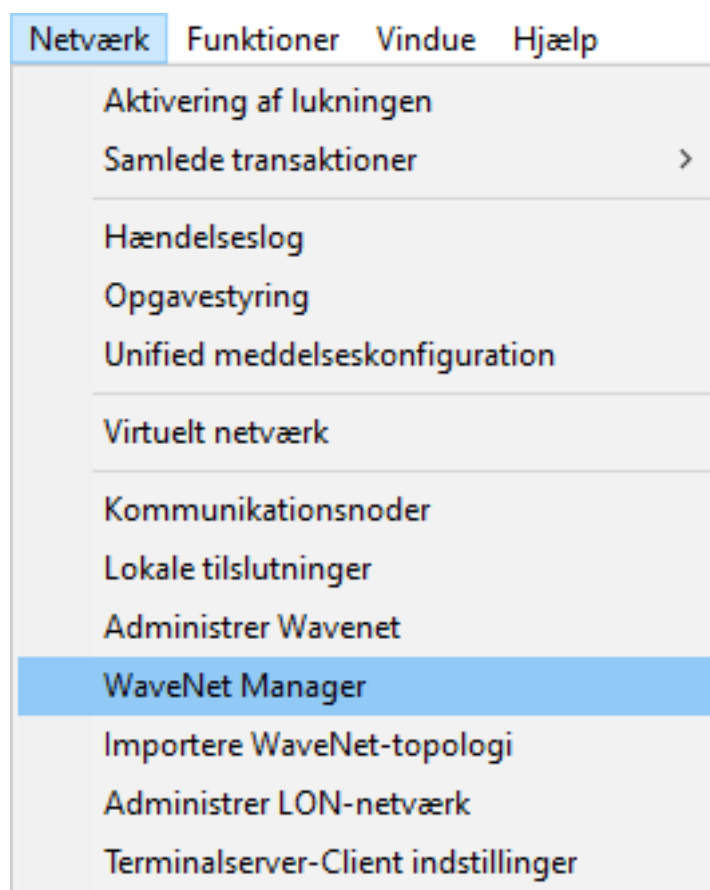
Netværk Funktioner Vindue Hjælp

Aktivering af lukningen
Samlede transaktioner >

Hændelseslog
Opgavestyring
Unified meddelseskonfiguration

Virtuelt netværk

Kommunikationsnoder
Lokale tilslutninger
Administrer Wavenet
WaveNet Manager
Importere WaveNet-topologi
Administrer LON-netværk
Terminalserver-Client indstillinger